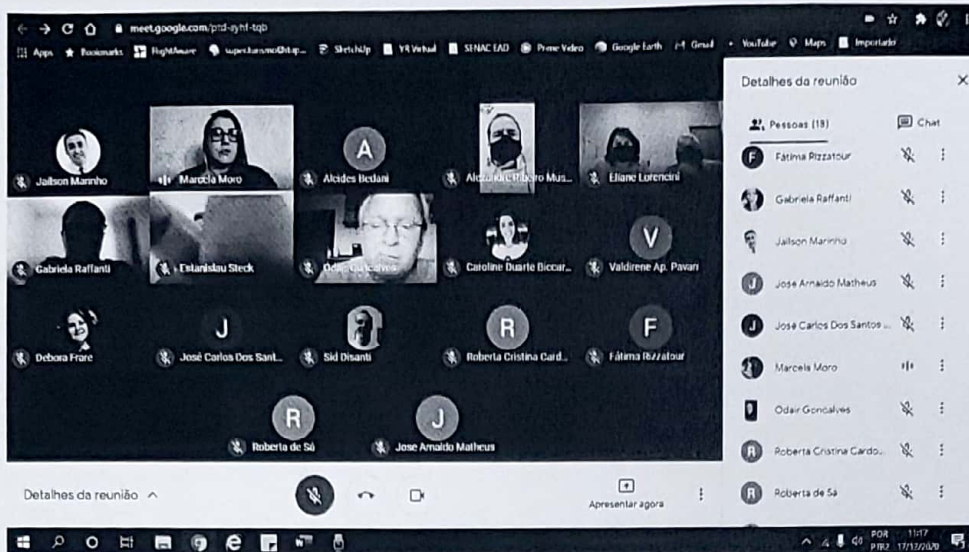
meet.google.com/ptd-syhf-tqb

Apps Bookmarks FlightAware superbarsmo@bitup... SketchUp YR Virtual SENAC EAD Prime Video Google Earth Gmail YouTube Maps Importado

Jailson Marinho
Marcela Moro
A
Alcides Bedani
Alexandre Ribeiro Mus...
Eliane Lorencini
Gabriela Raffanti
Estanislau Steck
Odair Goncalves
Caroline Duarte Biccar...
V
Valdirene Ap. Pavan
Debora Frare
J
José Carlos Dos Sant...
Sid Disanti
R
Roberta Cristina Card...
F
Fátima Rizzatour
R
Roberta de Sá
J
Jose Arnaldo Matheus

Detalhes da reunião

Pessoas (18)
Chat

Fátima Rizzatour
Gabriela Raffanti
Jailson Marinho
Jose Arnaldo Matheus
José Carlos Dos Santos ...
Marcela Moro
Odair Goncalves
Roberta Cristina Cardo...
Roberta de Sá

Detalhes da reunião

Apresentar agora

POR PTB2 11:17 17/12/2020